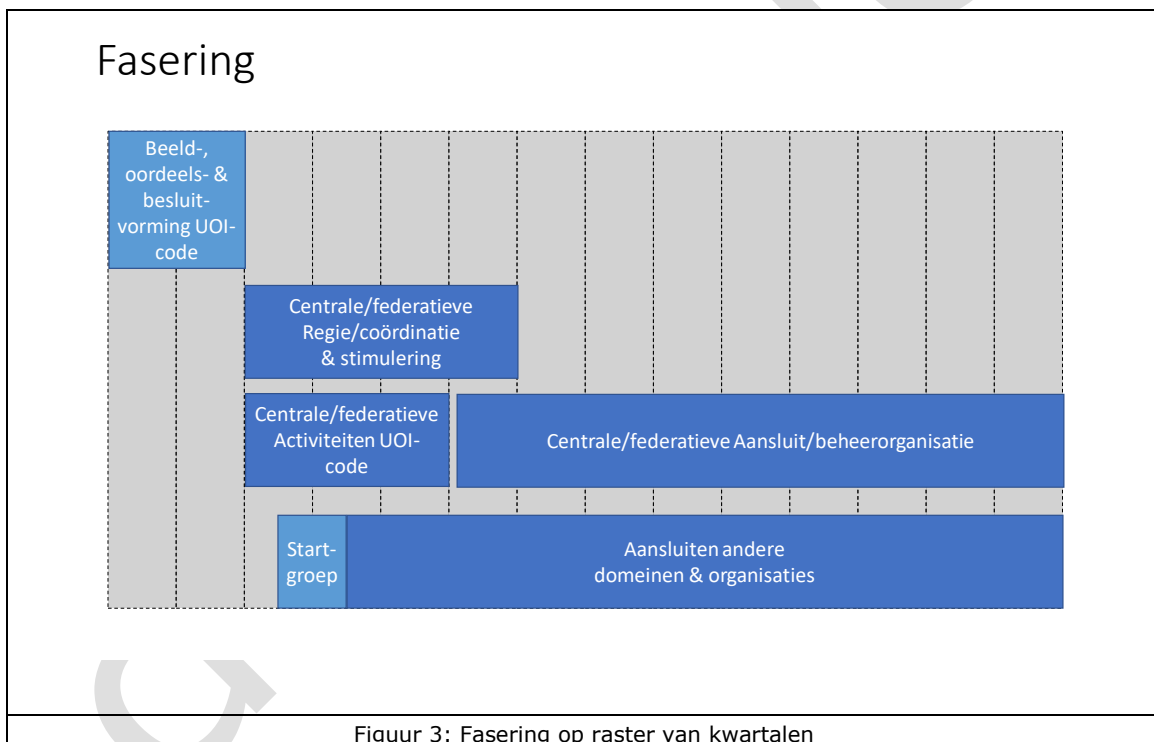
Fasering

Beeld-, oordeels- & besluitvorming UOI-code

Centrale/federatieve Regie/coördinatie & stimulering

Centrale/federatieve Activiteiten UOI-code

Centrale/federatieve Aansluit/beheerorganisatie

Startgroep

Aansluiten andere domeinen & organisaties

Figuur 3: Fasering op raster van kwartalen